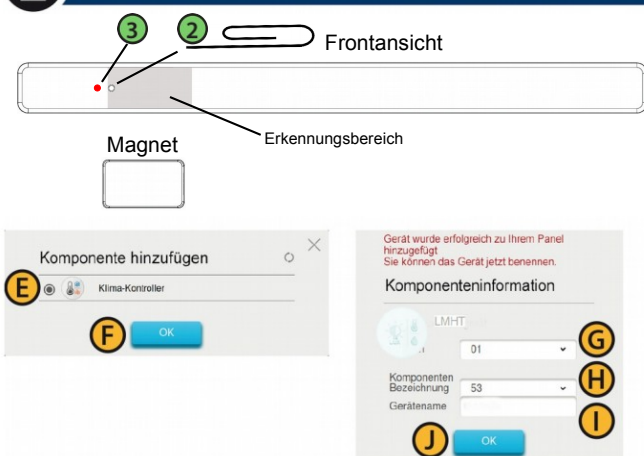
3
2
Frontansicht
Erkennungsbereich
Magnet

Komponente hinzufügen
E
Klima-Kontroller
F
OK

Gerät wurde erfolgreich zu Ihrem Panel hinzugefügt
Sie können das Gerät jetzt benennen.
Komponenteninformation
LMHT
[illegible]
01
G
Komponenten Bezeichnung
53
H
Gerätename
I
J
OK